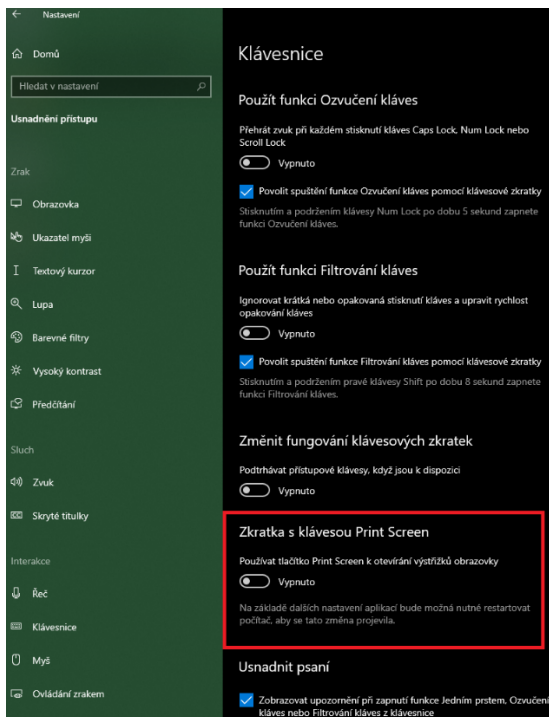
Nastavení

Domů

Hledat v nastavení

Usnadnění přístupu

Zrak

Obrazovka

Ukazatel myši

Textový kurzor

Lupa

Barevné filtry

Vysoký kontrast

Předčítání

Sluch

Zvuk

Skryté titulky

Interakce

Řeč

Klávesnice

Myš

Ovládání zrakem

Klávesnice

Použít funkci Ozvučení kláves

Přehrát zvuk při každém stisknutí kláves Caps Lock, Num Lock nebo Scroll Lock

Vypnuto

Povolit spuštění funkce Ozvučení kláves pomocí klávesové zkratky

Stisknutím a podržením klávesy Num Lock po dobu 5 sekund zapnete funkci Ozvučení kláves.

Použít funkci Filtrování kláves

Ignorovat krátká nebo opakovaná stisknutí kláves a upravit rychlost opakování kláves

Vypnuto

Povolit spuštění funkce Filtrování kláves pomocí klávesové zkratky

Stisknutím a podržením pravé klávesy Shift po dobu 8 sekund zapnete funkci Filtrování kláves.

Změnit fungování klávesových zkratek

Podtrhávat přístupové klávesy, když jsou k dispozici

Vypnuto

Zkratka s klávesou Print Screen

Používat tlačítko Print Screen k otevírání výstřižků obrazovky

Vypnuto

Na základě dalších nastavení aplikací bude možná nutné restartovat počítač, aby se tato změna projevila.

Usnadnit psaní

Zobrazovat upozornění při zapnutí funkce Jedním prstem, Ozvučení kláves nebo Filtrování kláves z klávesnice